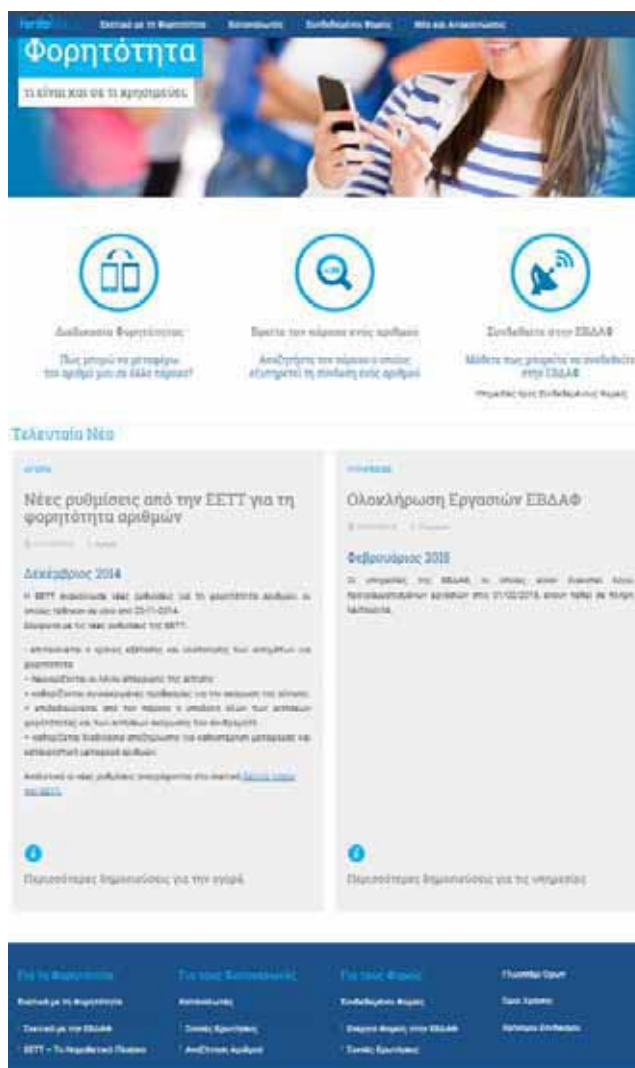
Σχετικά με τη Φορητότητα Καταναλωτές Συνδεδεμένοι Φορείς Νέα και Ανακοινώσεις

Φορητότητα

τι είναι και σε τι χρησιμεύει

Διαδικασία Φορητότητας

Πώς μπορώ να μεταφέρω τον αριθμό μου σε άλλο πάροχο?

Βρείτε τον πάροχο ενός αριθμού

Αναζητήστε τον πάροχο ο οποίος εξυπηρετεί τη σύνδεση ενός αριθμού

Συνδεθείτε στην ΕΒΔΑΦ

Μάθετε πως μπορείτε να συνδεθείτε στην ΕΒΔΑΦ

Υποχρεώσεις Συνδεδεμένων Φορέων

Τελευταία Νέα

ΑΓΟΡΑ

Νέες ρυθμίσεις από την ΕΕΤΤ για τη φορητότητα αριθμών

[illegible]

Δεκέμβριος 2014

Η ΕΕΤΤ ανακοινώνει νέες ρυθμίσεις για τη φορητότητα αριθμών, οι οποίες τίθενται σε ισχύ από 25-11-2014.

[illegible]

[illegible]

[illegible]

Περισσότερες δημοσιεύσεις για την αγορά

ΥΠΗΡΕΣΙΕΣ

Ολοκλήρωση Εργασιών ΕΒΔΑΦ

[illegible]

Φεβρουάριος 2015

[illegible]

Περισσότερες δημοσιεύσεις για τις υπηρεσίες

Για τη Φορητότητα
Σχετικά με τη Φορητότητα
Σχετικά με την ΕΒΔΑΦ
ΕΕΤΤ – Το Ρυθμιστικό Πλαίσιο

Για τους Καταναλωτές
Καταναλωτές
Συχνές Ερωτήσεις
Αναζήτηση Αριθμού

Για τους Φορείς
Συνδεδεμένοι Φορείς
Σύνδεση Φορέα στην ΕΒΔΑΦ
Συχνές Ερωτήσεις

Γλωσσάρι Όρων
Όροι Χρήσης
Στοιχεία Επικοινωνίας